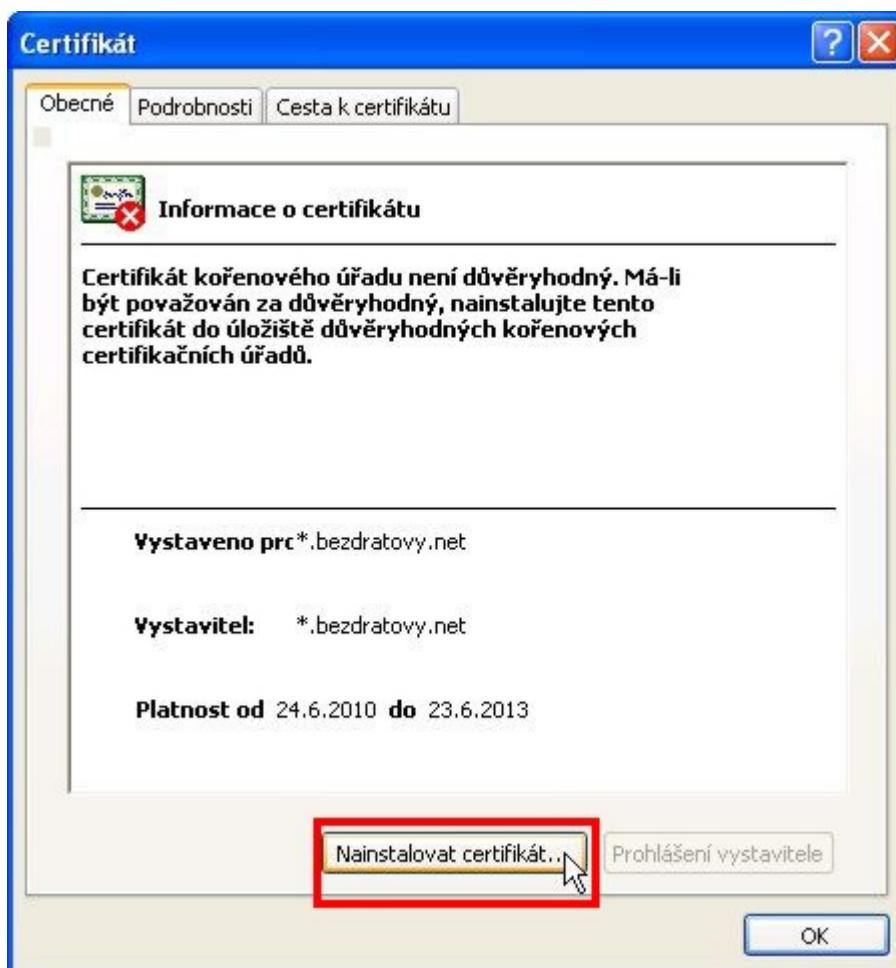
Certifikát

Obecné | Podrobnosti | Cesta k certifikátu

Informace o certifikátu

Certifikát kořenového úřadu není důvěryhodný. Má-li být považován za důvěryhodný, nainstalujte tento certifikát do úložiště důvěryhodných kořenových certifikačních úřadů.

Vystaveno prc*.bezdratovy.net

Vystavitel: *.bezdratovy.net

Platnost od 24.6.2010 do 23.6.2013

Nainstalovat certifikát...

Prohlášení vystavitele

OK